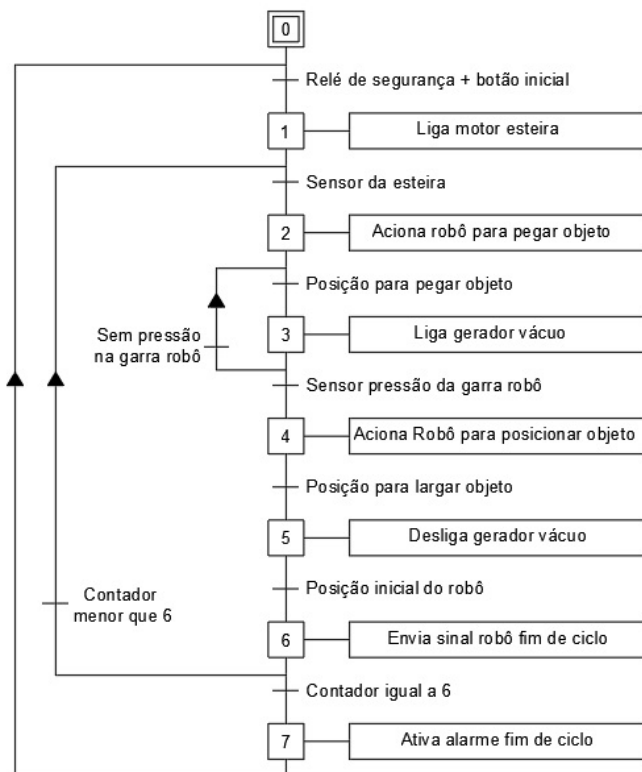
0

Relé de segurança + botão inicial

1

Liga motor esteira

Sensor da esteira

2

Aciona robô para pegar objeto

Posição para pegar objeto

Sem pressão na garra robô

3

Liga gerador vácuo

Sensor pressão da garra robô

4

Aciona Robô para posicionar objeto

Posição para largar objeto

5

Desliga gerador vácuo

Posição inicial do robô

Contador menor que 6

6

Envia sinal robô fim de ciclo

Contador igual a 6

7

Ativa alarme fim de ciclo